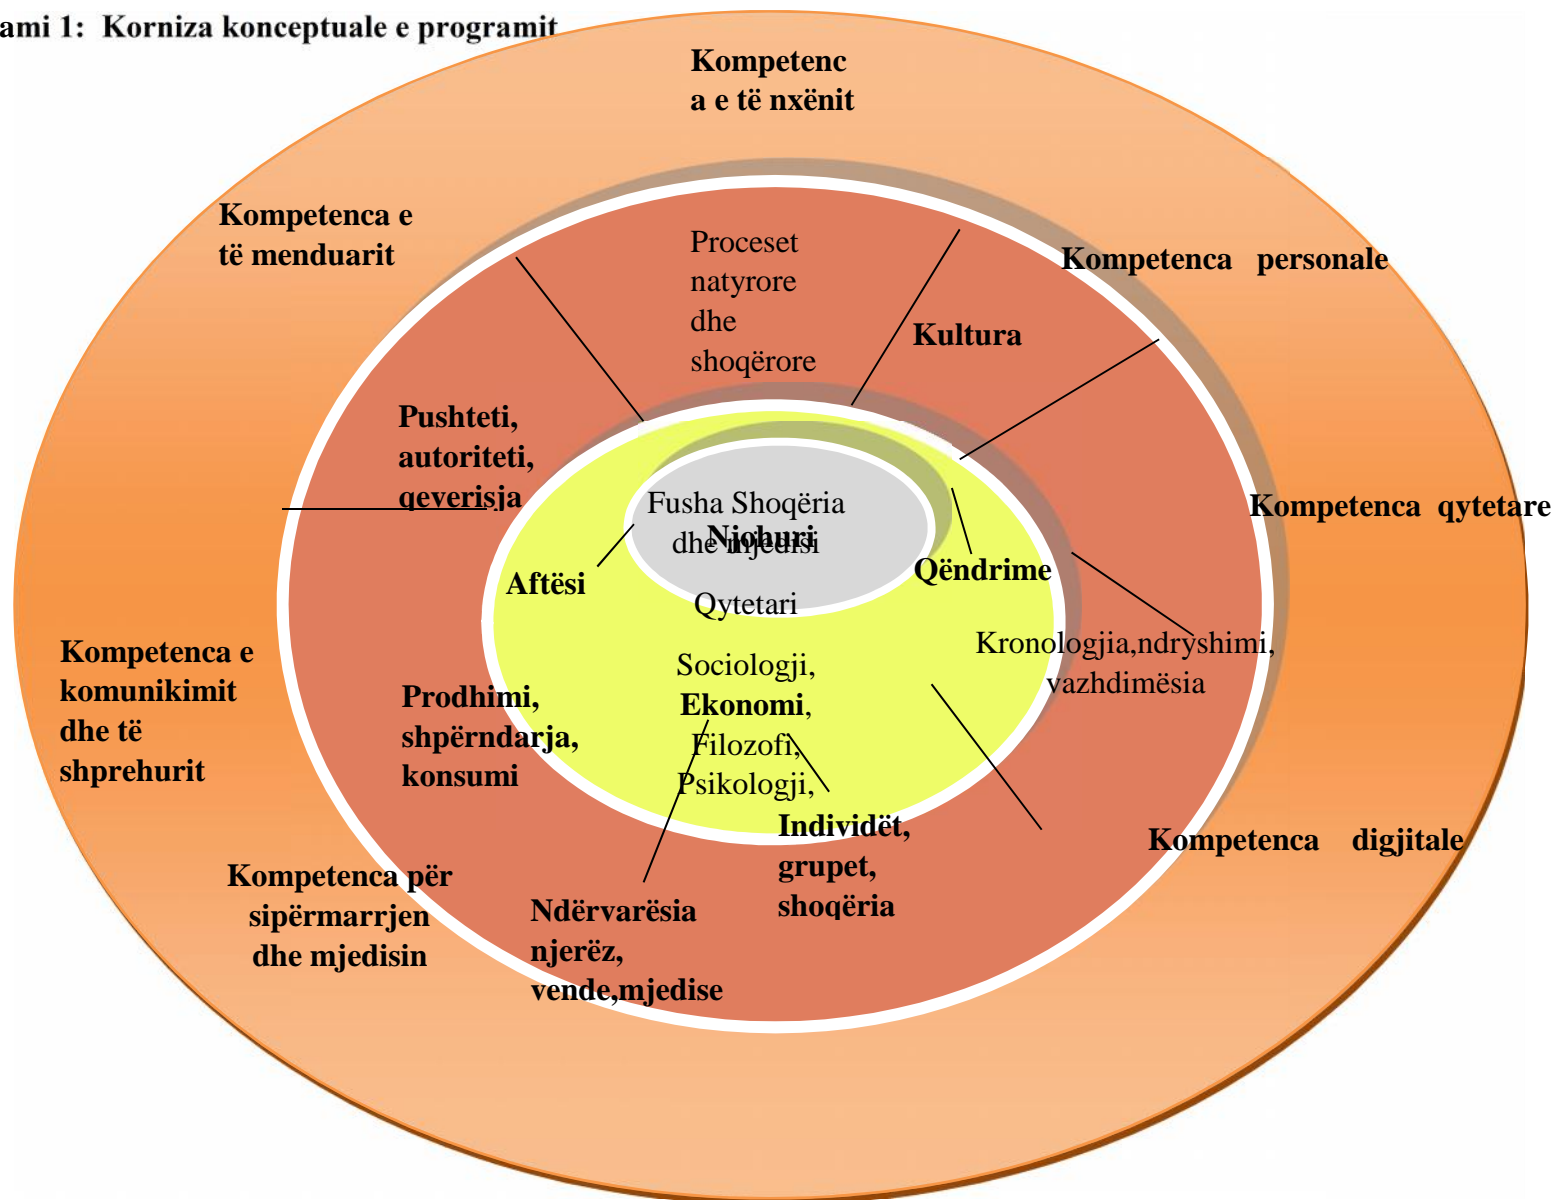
ami 1: Korniza konceptuale e programit

Kompetenc a e të nxënit

Kompetenca e të menduarit

Proceset natyrore dhe shoqërore

Kultura

Kompetenca personale

Pushteti, autoriteti, qeverisja

Fusha Shoqëria dhe mjedisi

Njohuri

Aftësi

Qëndrime

Kompetenca qytetare

Qytetari

Sociologji, Ekonomi, Filozofi, Psikologji,

Kronologjia,ndryshimi, vazhdimësia

Kompetenca e komunikimit dhe të shprehurit

Prodhimi, shpërndarja, konsumi

Individët, grupet, shoqëria

Kompetenca digjitale

Kompetenca për sipërmarrjen dhe mjedisin

Ndërvarësia njerëz, vende,mjedise